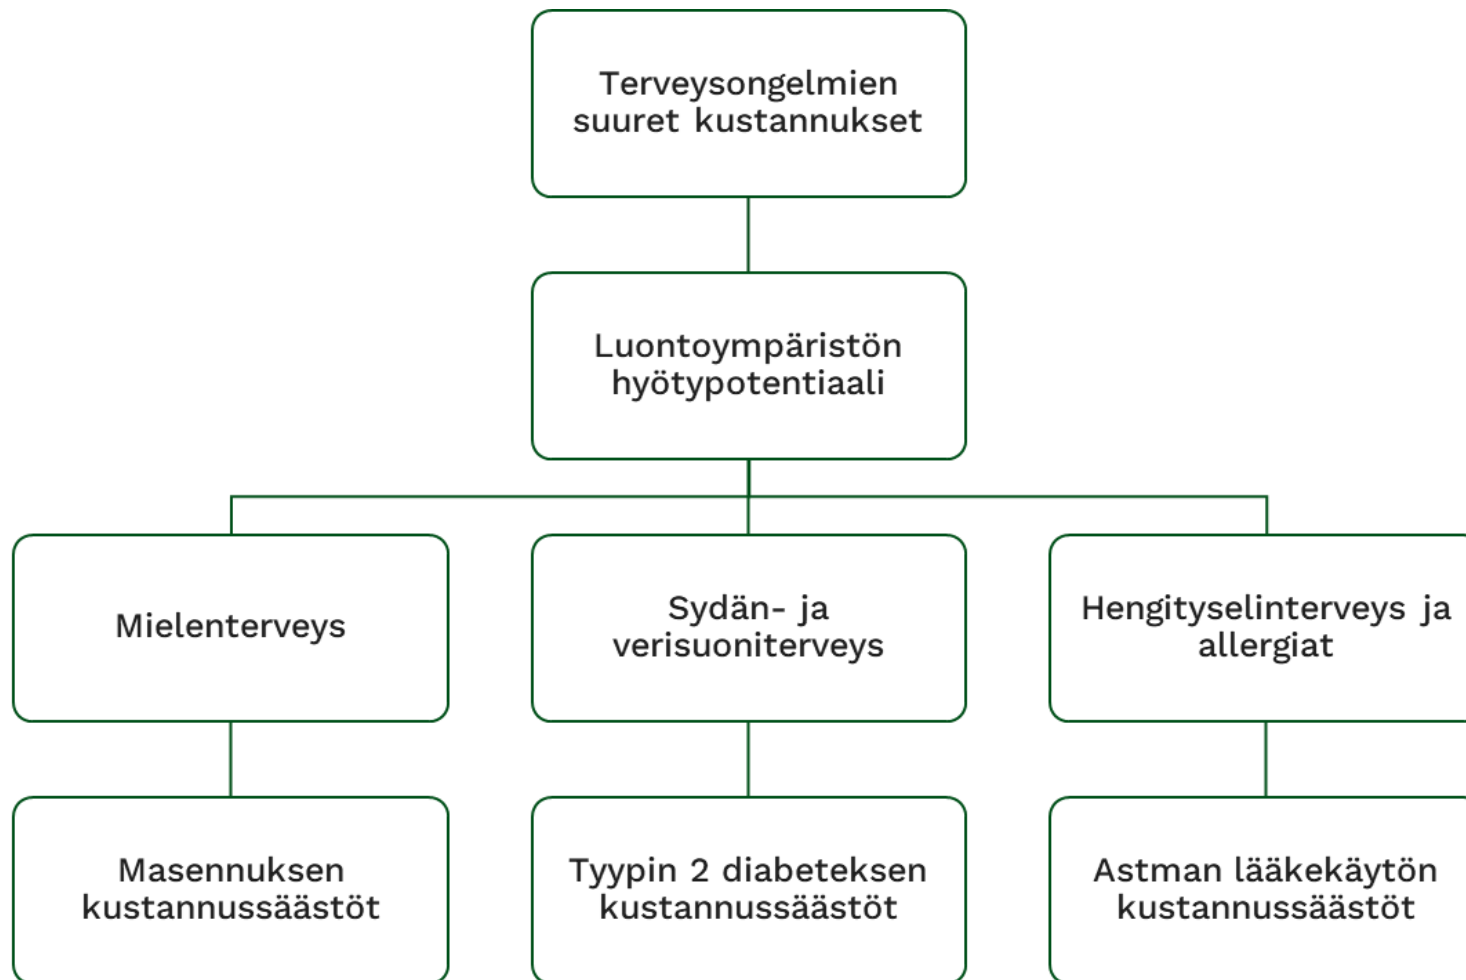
Terveysongelmien suuret kustannukset

Luontoympäristön hyötypotentiaali

Mielenterveys

Sydän- ja verisuoniterveys

Hengityselinterveys ja allergiat

Masennuksen kustannussäästöt

Tyypin 2 diabeteksen kustannussäästöt

Astman lääkekäytön kustannussäästöt